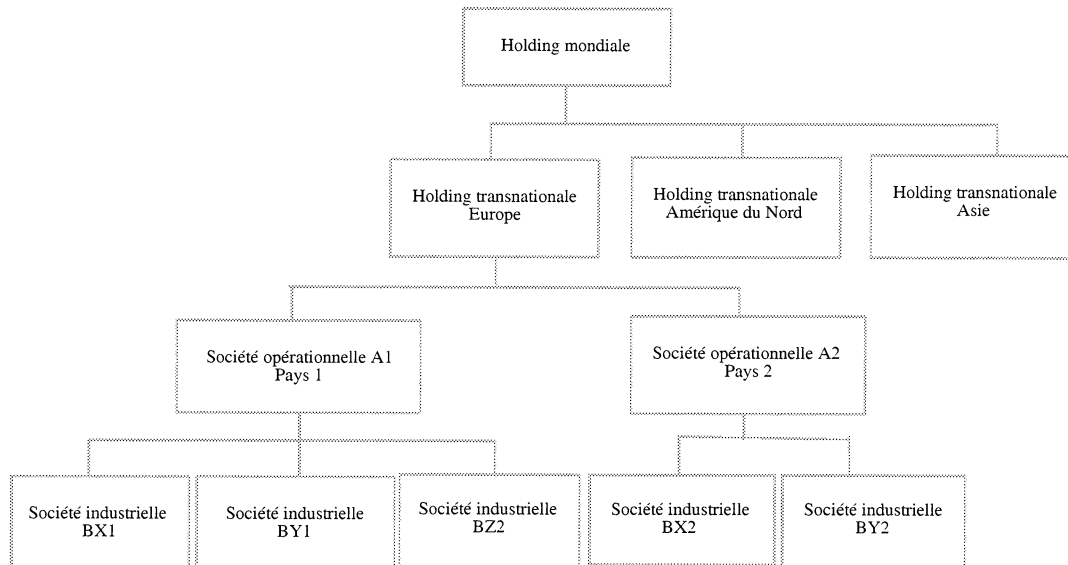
Holding mondiale

Holding transnationale
Europe

Holding transnationale
Amérique du Nord

Holding transnationale
Asie

Société opérationnelle A1
Pays 1

Société opérationnelle A2
Pays 2

Société industrielle
BX1

Société industrielle
BY1

Société industrielle
BZ2

Société industrielle
BX2

Société industrielle
BY2